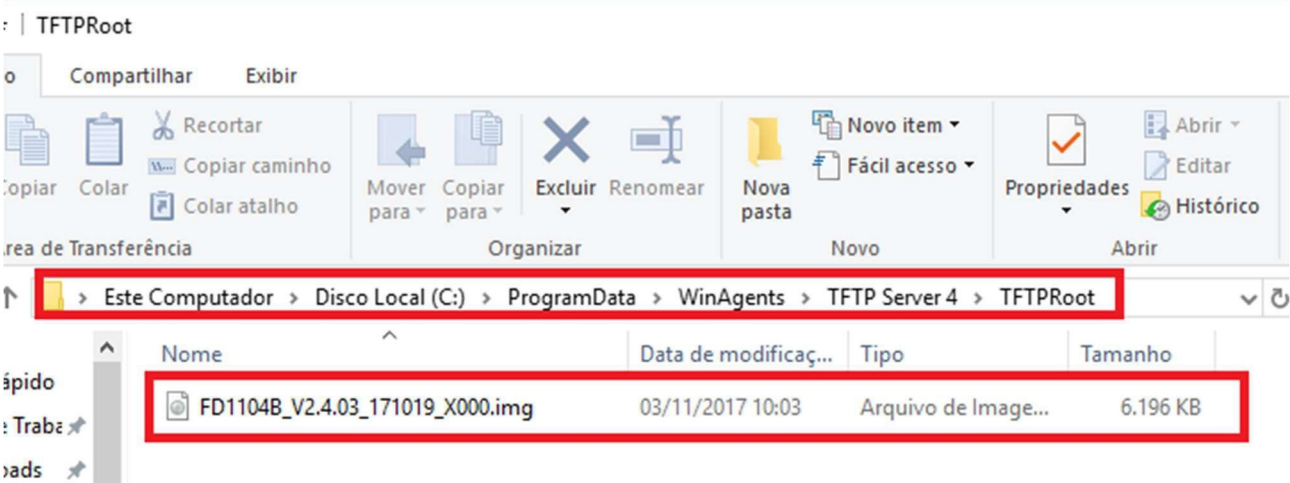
TFTPRoot

o Compartilhar Exibir

Copiar Colar Recortar Copiar caminho Colar atalho
rea de Transferência

Mover para Copiar para Excluir Renomear
Organizar

Nova pasta Novo item Fácil acesso
Novo

Propriedades Abrir Editar Histórico
Abrir

Este Computador > Disco Local (C:) > ProgramData > WinAgents > TFTP Server 4 > TFTPRoot

ápido
e Traba
oads

| Nome | Data de modificaç... | Tipo | Tamanho |
|---|---|---|---|
| FD1104B_V2.4.03_171019_X000.img | 03/11/2017 10:03 | Arquivo de Image... | 6.196 KB |